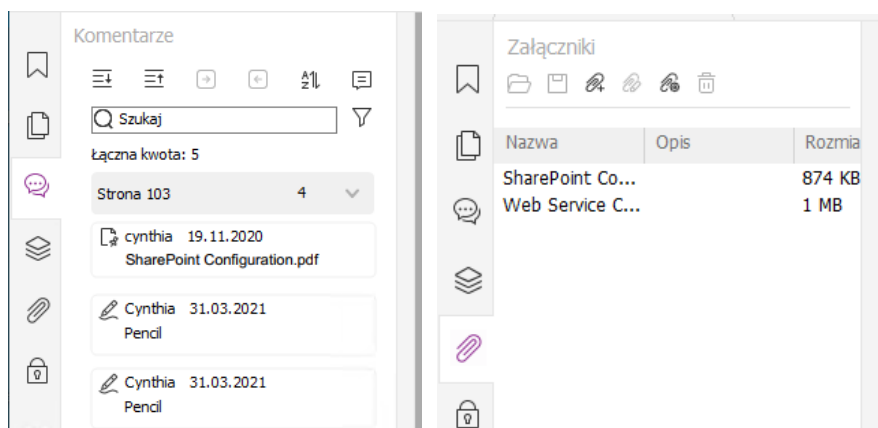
Komentarze

Szukaj

Łączna kwota: 5

Strona 103 4

cynthia 19.11.2020
SharePoint Configuration.pdf

Cynthia 31.03.2021
Pencil

Cynthia 31.03.2021
Pencil

Załączniki

| Nazwa | Opis | Rozmia |
|---|---|---|
| SharePoint Co... | | 874 KB |
| Web Service C... | | 1 MB |